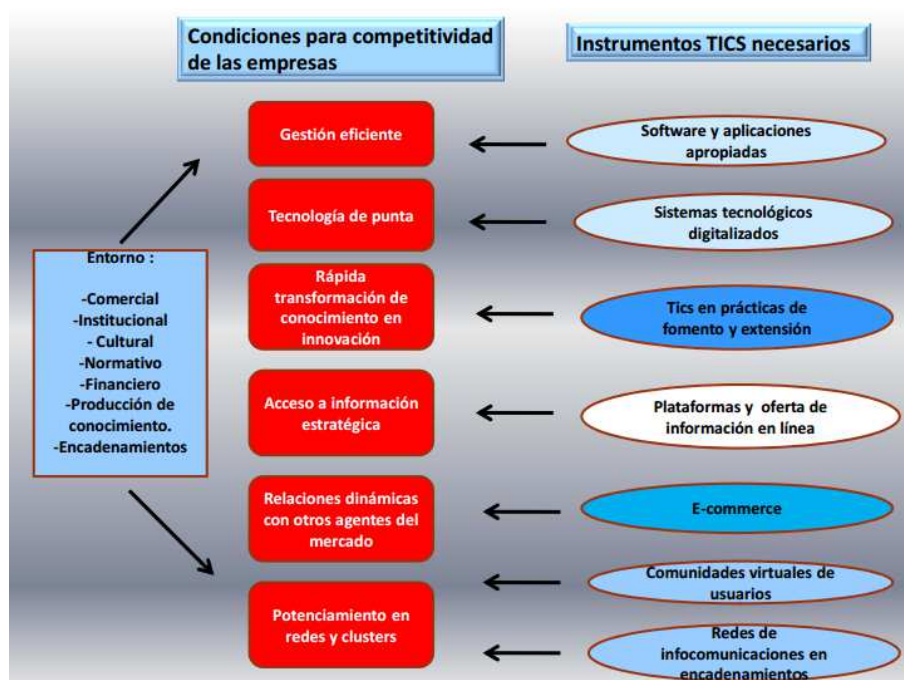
Condiciones para competitividad de las empresas

Instrumentos TICS necesarios

Entorno :

-Comercial
-Institucional
- Cultural
-Normativo
-Financiero
-Producción de conocimiento.
-Encadenamientos

Gestión eficiente

Software y aplicaciones apropiadas

Tecnología de punta

Sistemas tecnológicos digitalizados

Rápida transformación de conocimiento en innovación

Tics en prácticas de fomento y extensión

Acceso a información estratégica

Plataformas y oferta de información en línea

Relaciones dinámicas con otros agentes del mercado

E-commerce

Potenciamiento en redes y clusters

Comunidades virtuales de usuarios

Redes de infocomunicaciones en encadenamientos